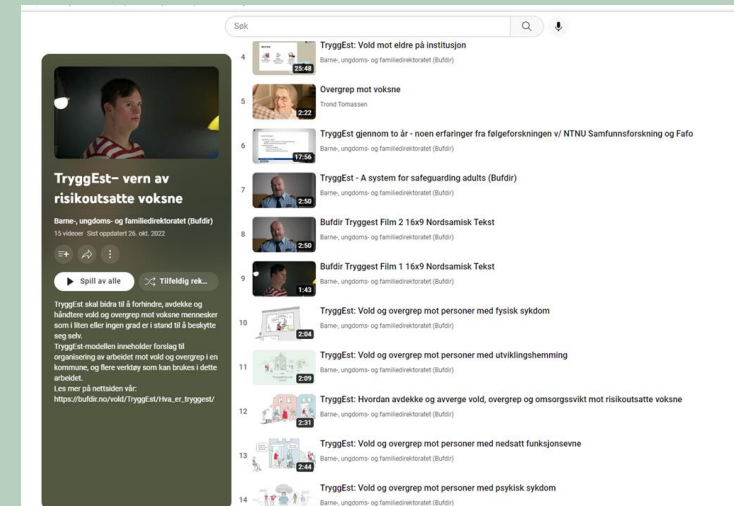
Søk

TryggEst– vern av risikoutsatte voksne

Barne-, ungdoms- og familiedirektoratet (Bufdir)
15 videoer Sist oppdatert 26. okt. 2022

Spill av alle
Tilfeldig rek...

TryggEst skal bidra til å forhindre, avdekke og håndtere vold og overgrep mot voksne mennesker som i liten eller ingen grad er i stand til å beskytte seg selv.
TryggEst-modellen inneholder forslag til organisering av arbeidet mot vold og overgrep i en kommune, og flere verktøy som kan brukes i dette arbeidet.
Les mer på nettsiden vår:
https://bufdir.no/vold/TryggEst/Hva_er_tryggest/

4
25:48
TryggEst: Vold mot eldre på institusjon

5
2:22
Overgrep mot voksne
Trond Tomassen

6
17:56
TryggEst gjennom to år - noen erfaringer fra følgeforskningen v/ NTNU Samfunnsforskning og Fafo
Barne-, ungdoms- og familiedirektoratet (Bufdir)

7
2:50
TryggEst - A system for safeguarding adults (Bufdir)
Barne-, ungdoms- og familiedirektoratet (Bufdir)

8
2:50
Bufdir Tryggest Film 2 16x9 Nordsamisk Tekst
Barne-, ungdoms- og familiedirektoratet (Bufdir)

9
1:43
Bufdir Tryggest Film 1 16x9 Nordsamisk Tekst
Barne-, ungdoms- og familiedirektoratet (Bufdir)

10
2:04
TryggEst: Vold og overgrep mot personer med fysisk sykdom
Barne-, ungdoms- og familiedirektoratet (Bufdir)

11
2:09
TryggEst: Vold og overgrep mot personer med utviklingshemming
Barne-, ungdoms- og familiedirektoratet (Bufdir)

12
2:31
TryggEst: Hvordan avdekke og avverge vold, overgrep og omsorgssvikt mot risikoutsatte voksne
Barne-, ungdoms- og familiedirektoratet (Bufdir)

13
2:44
TryggEst: Vold og overgrep mot personer med nedsatt funksjonsevne
Barne-, ungdoms- og familiedirektoratet (Bufdir)

14
TryggEst: Vold og overgrep mot personer med psykisk sykdom
Barne-, ungdoms- og familiedirektoratet (Bufdir)